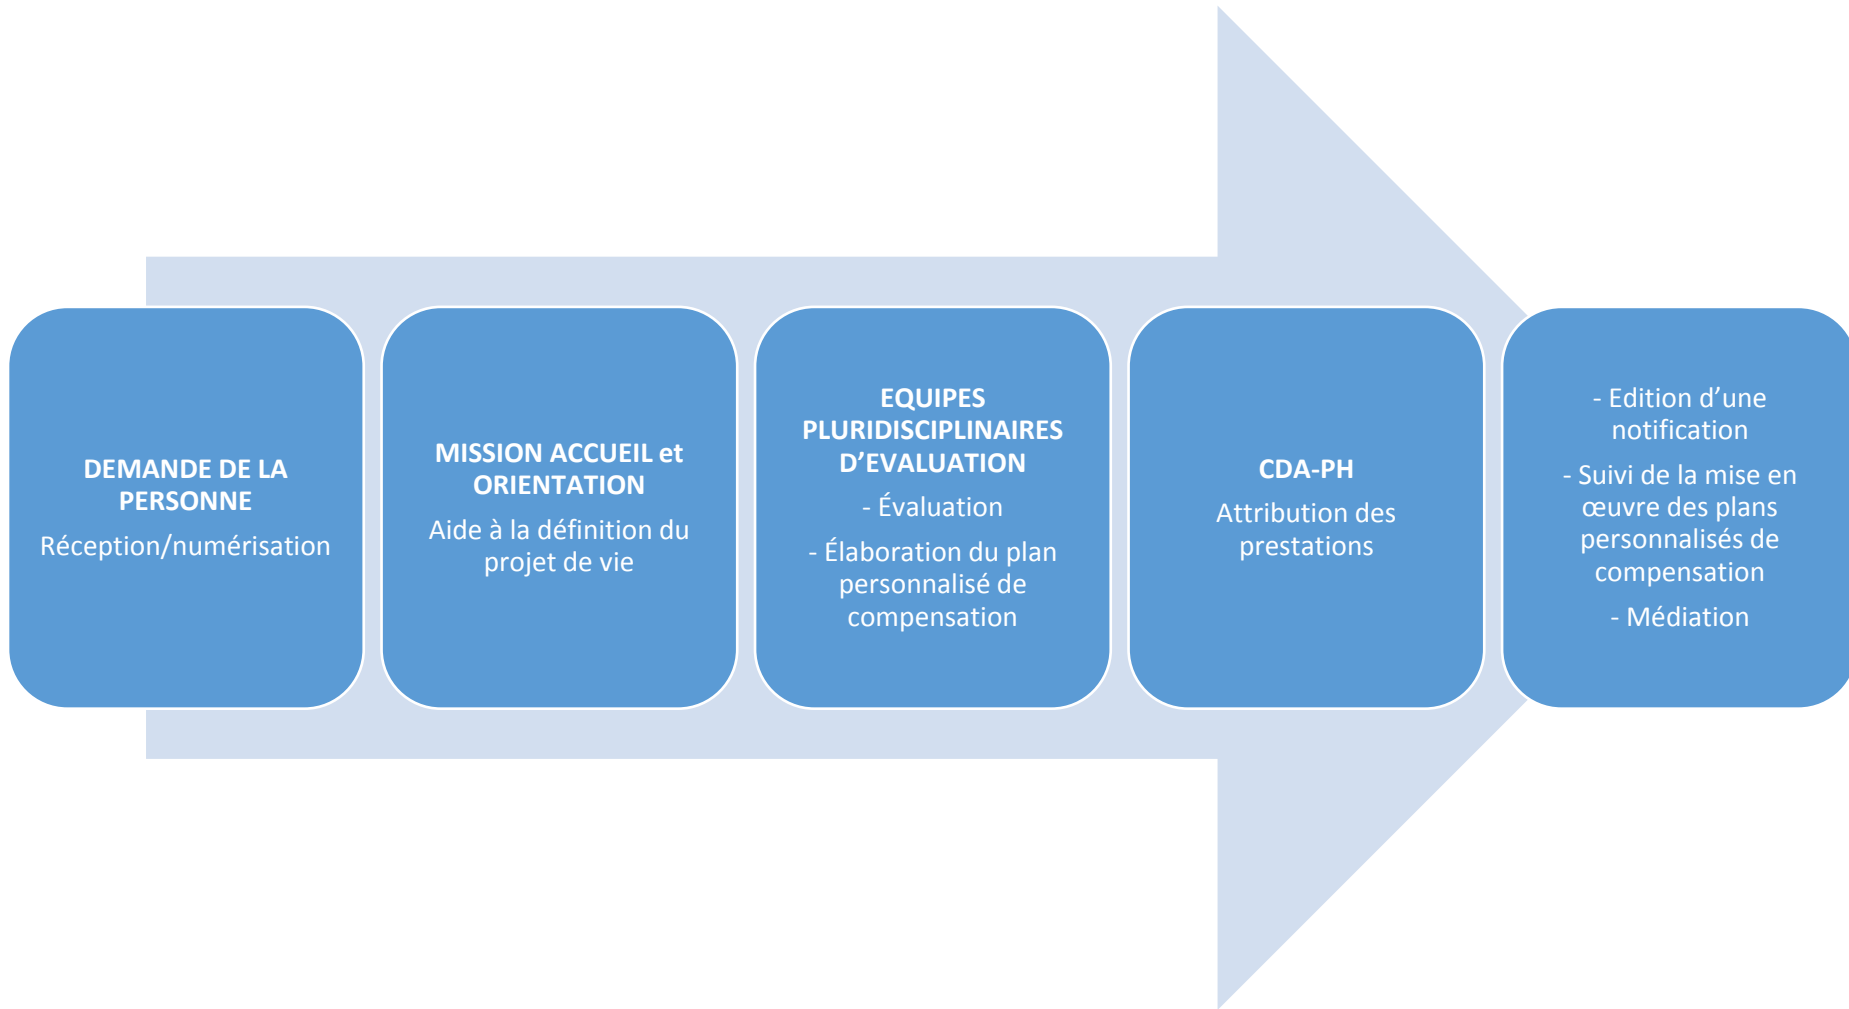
DEMANDE DE LA PERSONNE
Réception/numérisation

MISSION ACCUEIL et ORIENTATION
Aide à la définition du projet de vie

EQUIPES PLURIDISCIPLINAIRES D’EVALUATION
- Évaluation
- Élaboration du plan personnalisé de compensation

CDA-PH
Attribution des prestations

- Edition d’une notification
- Suivi de la mise en œuvre des plans personnalisés de compensation
- Médiation